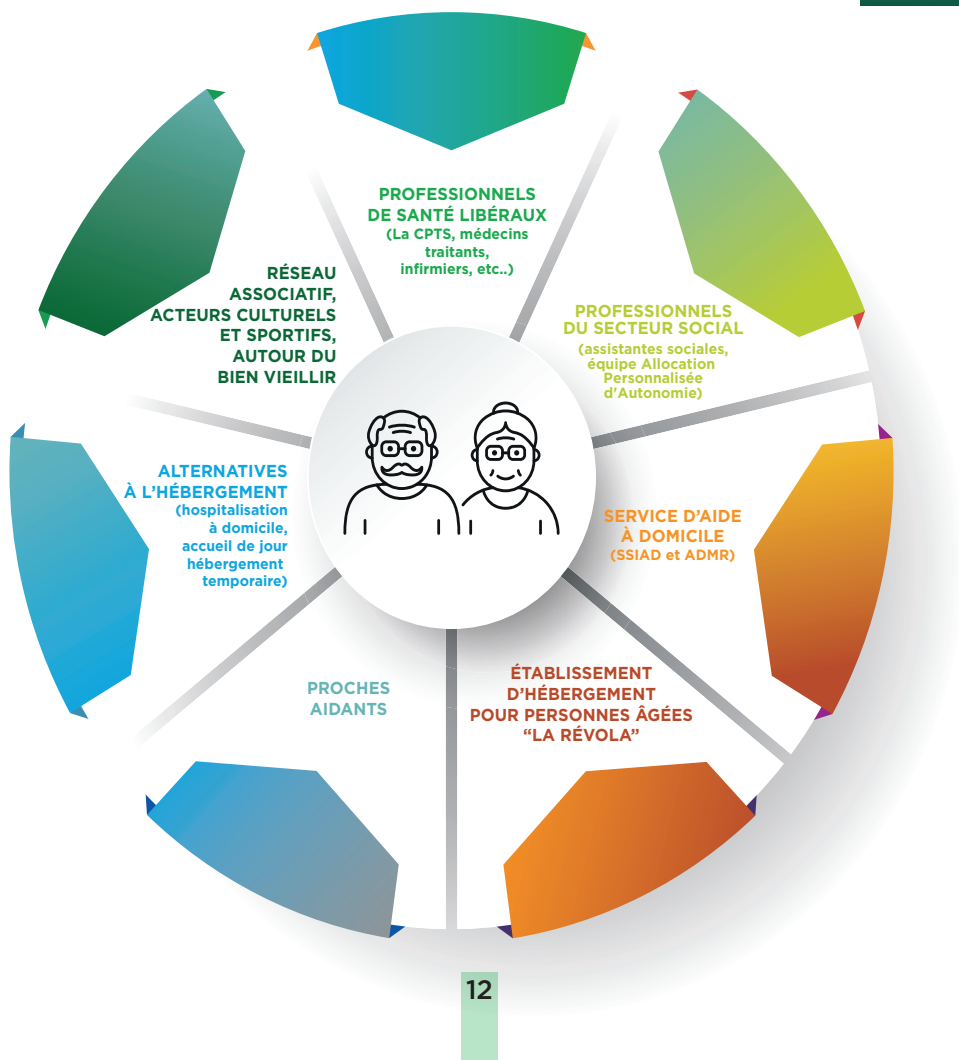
PROFESSIONNELS DE SANTÉ LIBÉRAUX
(La CPTS, médecins traitants, infirmiers, etc..)

PROFESSIONNELS DU SECTEUR SOCIAL
(assistantes sociales, équipe Allocation Personnalisée d'Autonomie)

SERVICE D'AIDE À DOMICILE
(SSIAD et ADMR)

ÉTABLISSEMENT D'HÉBERGEMENT POUR PERSONNES ÂGÉES "LA RÉVOLA"

PROCHES AIDANTS

ALTERNATIVES À L'HÉBERGEMENT
(hospitalisation à domicile, accueil de jour hébergement temporaire)

RÉSEAU ASSOCIATIF, ACTEURS CULTURELS ET SPORTIFS, AUTOUR DU BIEN VIEILLIR

12